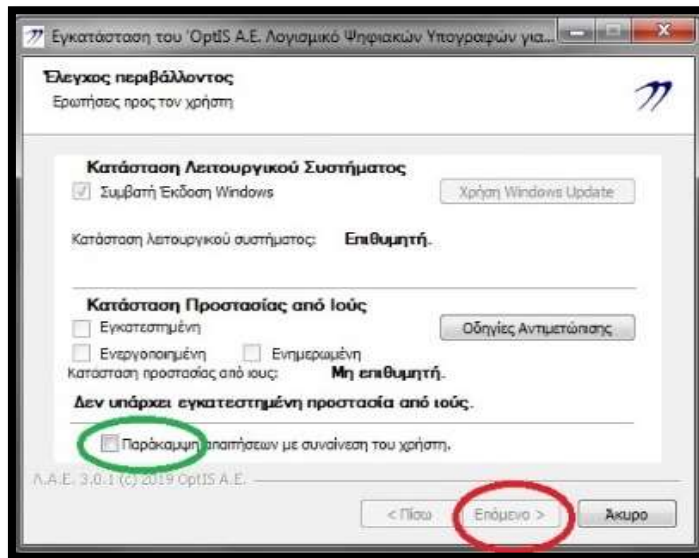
Εγκατάσταση του 'OptIS A.E. Λογισμικό Ψηφιακών Υπογραφών για...

Έλεγχος περιβάλλοντος
Ερωτήσεις προς τον χρήστη

Κατάσταση Λειτουργικού Συστήματος
Συμβατή Έκδοση Windows
Χρήση Windows Update
Κατάσταση λειτουργικού συστήματος: Επιθυμητή.

Κατάσταση Προστασίας από Ιούς
Εγκατεστημένη
Οδηγίες Αντιμετώπισης
Ενεργοποιημένη
Ενημερωμένη
Κατάσταση προστασίας από ιούς: Μη επιθυμητή.
Δεν υπάρχει εγκατεστημένη προστασία από ιούς.

Παράκαμψη απαιτήσεων με συναίνεση του χρήστη.

Λ.Α.Ε. 3.0.1 (c) 2019 OptIS A.E.

< Πίσω
Επόμενο >
Άκυρο